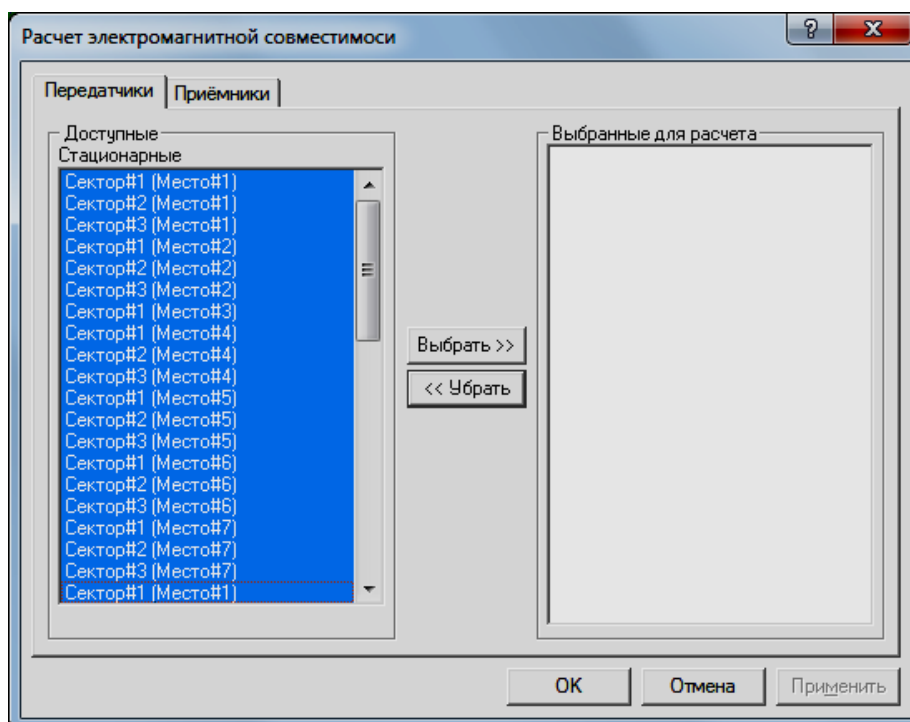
Расчет электромагнитной совместимоси

?
X

Передатчики
Приёмники

Доступные
Стационарные
Сектор#1 (Место#1)
Сектор#2 (Место#1)
Сектор#3 (Место#1)
Сектор#1 (Место#2)
Сектор#2 (Место#2)
Сектор#3 (Место#2)
Сектор#1 (Место#3)
Сектор#1 (Место#4)
Сектор#2 (Место#4)
Сектор#3 (Место#4)
Сектор#1 (Место#5)
Сектор#2 (Место#5)
Сектор#3 (Место#5)
Сектор#1 (Место#6)
Сектор#2 (Место#6)
Сектор#3 (Место#6)
Сектор#1 (Место#7)
Сектор#2 (Место#7)
Сектор#3 (Место#7)
Сектор#1 (Место#1)

Выбрать >>
<< Убрать

Выбранные для расчета

OK
Отмена
Применить